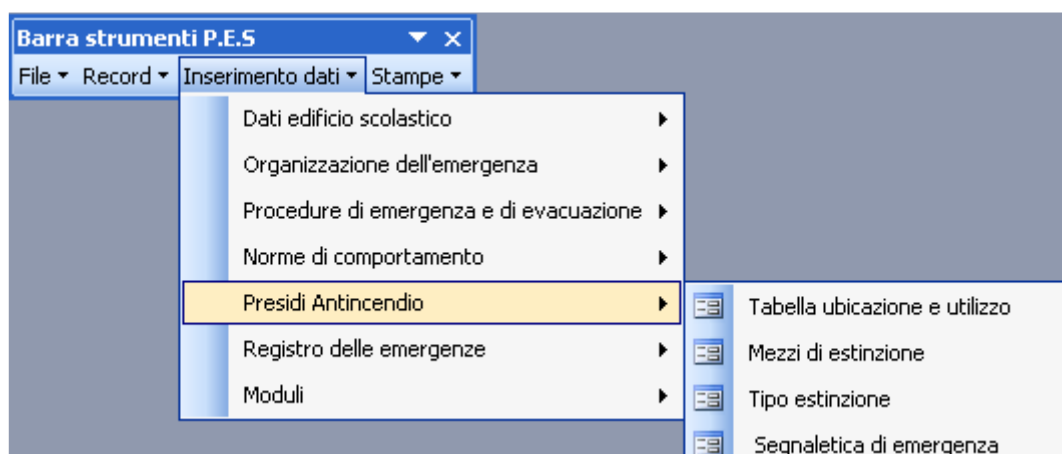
Barra strumenti P.E.S

File ▾ Record ▾ Inserimento dati ▾ Stampe ▾

Dati edificio scolastico
Organizzazione dell'emergenza
Procedure di emergenza e di evacuazione
Norme di comportamento
Presidi Antincendio
Registro delle emergenze
Moduli

Tabella ubicazione e utilizzo
Mezzi di estinzione
Tipo estinzione
Segnaletica di emergenza